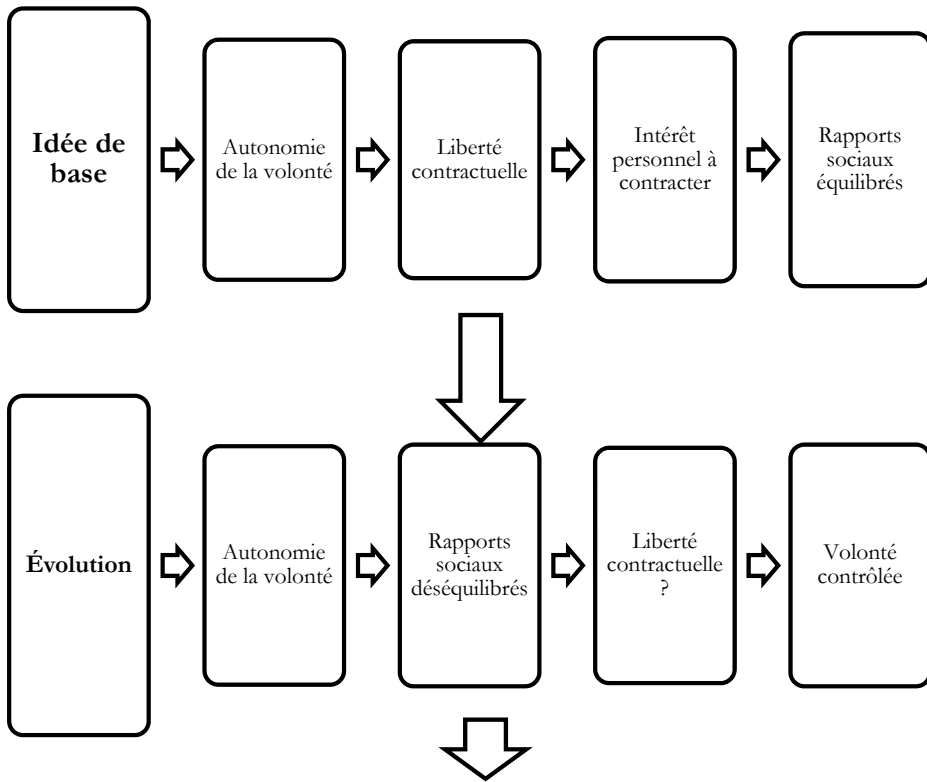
Idée de base

Autonomie de la volonté

Liberté contractuelle

Intérêt personnel à contracter

Rapports sociaux équilibrés

Évolution

Autonomie de la volonté

Rapports sociaux déséquilibrés

Liberté contractuelle ?

Volonté contrôlée